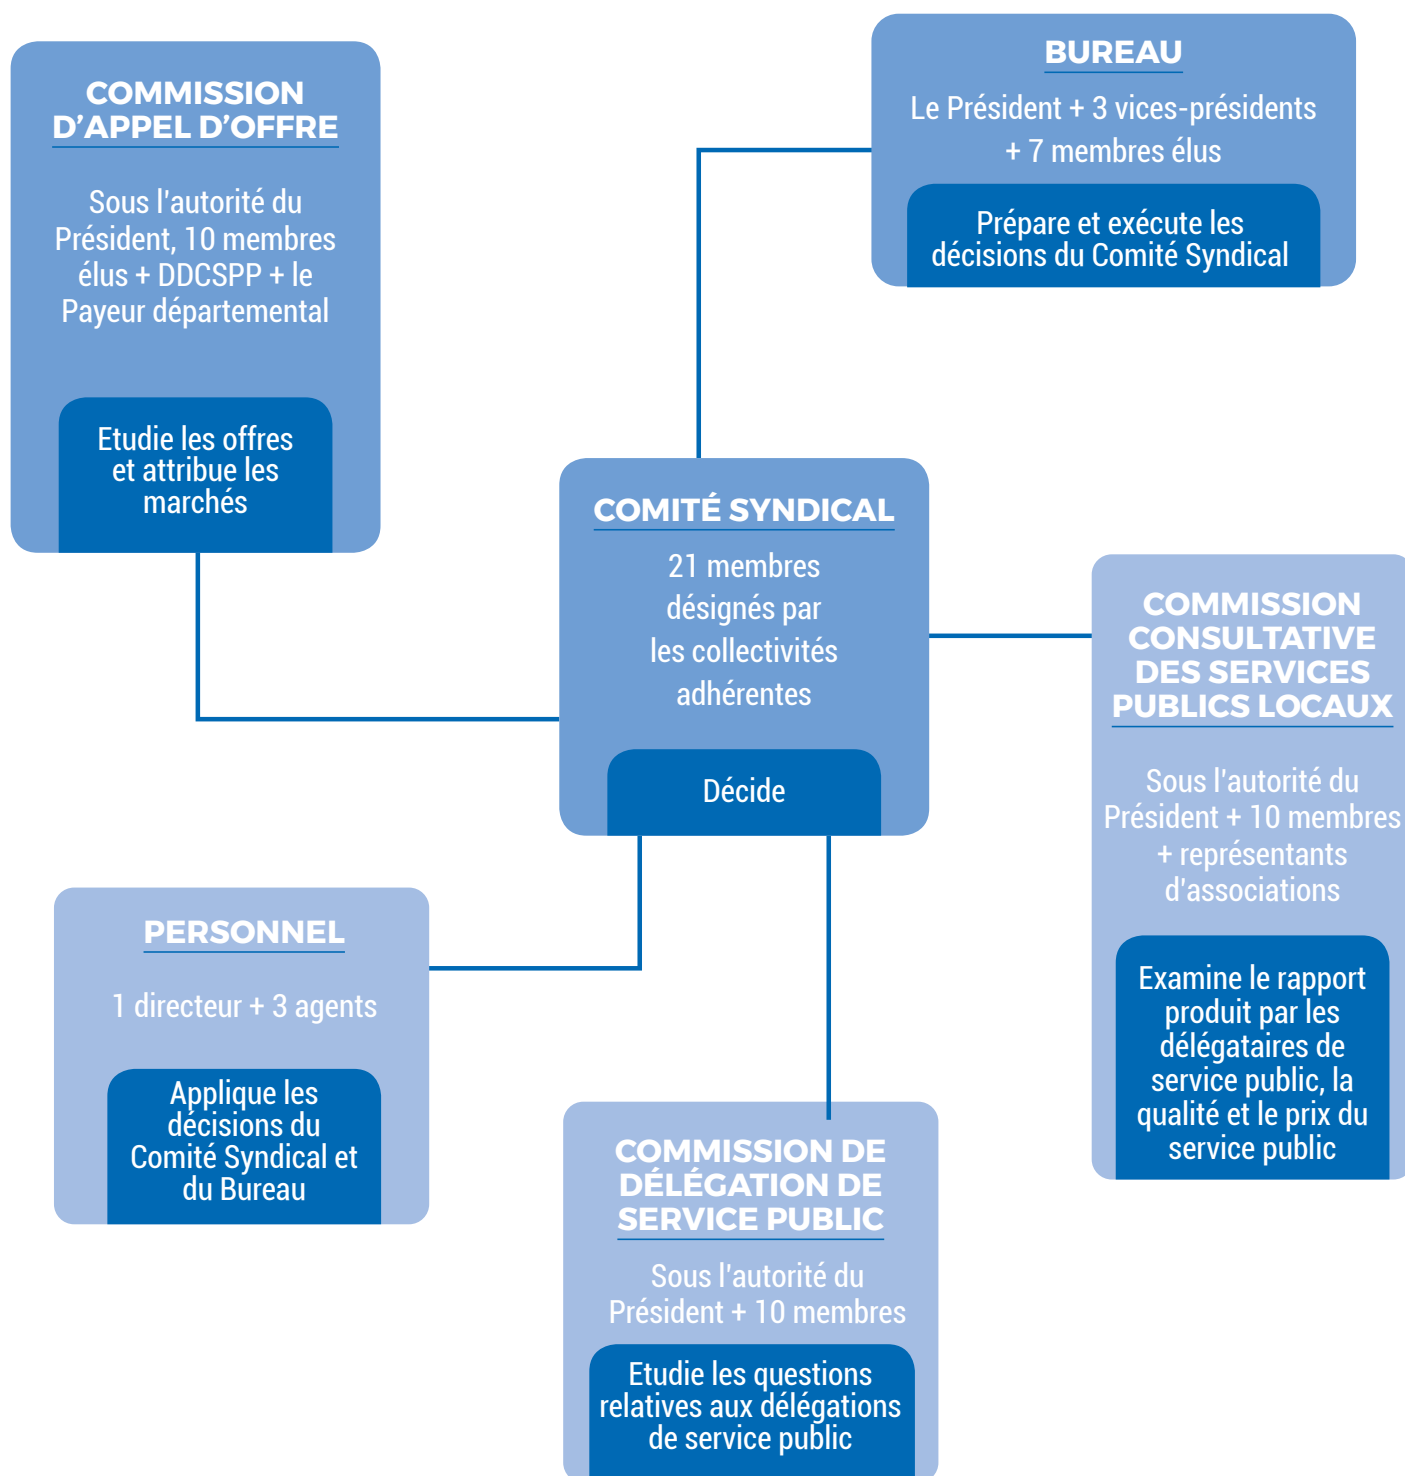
COMMISSION D'APPEL D'OFFRE

Sous l'autorité du Président, 10 membres élus + DDCSPP + le Payeur départemental

Etudie les offres et attribue les marchés

BUREAU

Le Président + 3 vices-présidents + 7 membres élus

Prépare et exécute les décisions du Comité Syndical

COMITÉ SYNDICAL

21 membres désignés par les collectivités adhérentes

Décide

COMMISSION CONSULTATIVE DES SERVICES PUBLICS LOCAUX

Sous l'autorité du Président + 10 membres + représentants d'associations

Examine le rapport produit par les délégataires de service public, la qualité et le prix du service public

PERSONNEL

1 directeur + 3 agents

Applique les décisions du Comité Syndical et du Bureau

COMMISSION DE DÉLÉGATION DE SERVICE PUBLIC

Sous l'autorité du Président + 10 membres

Etudie les questions relatives aux délégations de service public